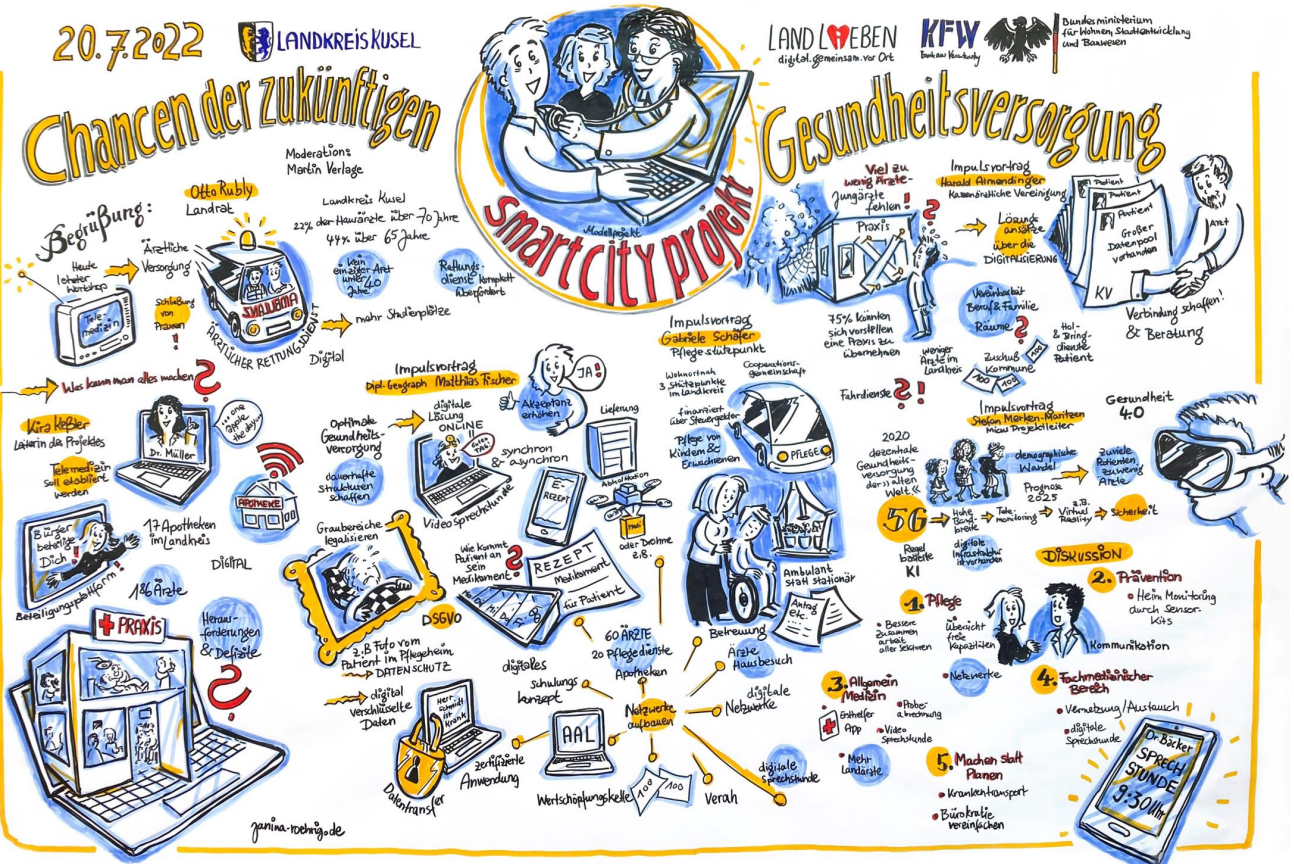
20.7.2022

LANDKREIS KUSEL

LAND L(I)EBEN digital.gemeinsam.vor Ort

KFW Bank aus Verantwortung

Bundesministerium für Wohnen, Stadtentwicklung und Bauwesen

Chancen der zukünftigen

Modellprojekt Smart City projekt

Gesundheitsversorgung

Moderation: Martin Verlage

Otto Rubly Landrat

Begrüßung:

Heute letzter Werktag

Tele-medizin

Ärztliche Versorgung

Schließung von Praxen

Landkreis Kusel 22% der Hausärzte über 70 Jahre 44% über 65 Jahre

kein einziger Arzt unter 40

Rettungsdienst komplett überfordert

ÄRZTLICHER RETTUNGSDIENST

mehr Studienplätze

Digital

Viel zu wenig Ärzte - Jungärzte fehlen!

Praxis

75% können sich vorstellen eine Praxis zu übernehmen

weniger Ärzte im Landkreis

Impulsvortrag Harald Almendinger Kassenärztliche Vereinigung

Lösungsansätze über die DIGITALISIERUNG

Patient Patient Patient

Großer Datenpool vorhanden

Arzt

KV

Verbindung schaffen! & Beratung

Vereinbarkeit Beruf & Familie

Räume?

Hol- & Bring-dienste Patient

Zuschuss Kommune

100 100 100

Was kann man alles machen?

Kira Keßler Leiterin des Projektes

Telemedizin soll etabliert werden

Dr. Müller

Is one apple the day?

APOTHEKE

Bürger beteilige Dich! Beteiligungsplattform?

17 Apotheken im Landkreis

DIGITAL

186 Ärzte

PRAXIS

Heraus-forderungen & Defizite

Impulsvortrag Dipl.-Geograph Matthias Fischer

Optimale Gesundheits-versorgung

dauerhafte Strukturen schaffen

digitale Lösung ONLINE

Guten Tag

Videosprechstunde

Akzeptanz erhöhen

JA!

synchron & asynchron

Lieferung

E-REZEPT

Abholstation

oder Drohne z.B.

Graubereiche legalisieren

Wie kommt Patient an sein Medikament?

REZEPT Medikament für Patient

DSGVO

z.B. Foto vom Patient im Pflegeheim DATENSCHUTZ

digital verschlüsselte Daten

Herr Schmidt ist krank

Datentransfer

Schulungs-konzept

digitales

zertifizierte Anwendung

AAL

Wertschöpfungskette

100 100

60 ÄRZTE

20 Pflegedienste

Apotheken

Netzwerke aufbauen

Verah

digitale Sprechstunde

digitale Netzwerke

Betreuung

Ärzte Hausbesuch

Impulsvortrag Gabriele Schäfer Pflegestützpunkt

Wohnortnah 3 Stützpunkte im Landkreis

Cooperations-gemeinschaft

finanziert über Steuergelder

Pflege von Kindern & Erwachsenen

PFLEGE

Ambulant statt stationär

Antrag etc.

Fahrdienste?!

Impulsvortrag Stefan Merten-Maritzen Micus Projektleiter

2020 dezentrale Gesundheits-versorgung der »alten Welt«

demographischer Wandel

Prognose 2025

zuviele Patienten zuwenig Ärzte

Gesundheit 4.0

5G

Hohe Band-breite

Tele-monitoring

z.B. Virtual Reality

Sicherheit

Regel basierte KI

digitale Infrastruktur ist vorhanden

DISKUSSION

1. Pflege

Bessere Zusammenarbeit aller Sektoren

Übersicht freie Kapazitäten

Netzwerke

Kommunikation

2. Prävention

Heim Monitoring durch Sensor-Kits

3. Allgemein Medizin

Ersthelfer App

Probe-abrechnung

Video Sprechstunde

Mehr Landärzte

4. Fachmedizinischer Bereich

Vernetzung/Austausch

digitale Sprechstunde

5. Machen statt Planen

Krankentransport

Bürokratie vereinfachen

Dr. Bäcker SPRECH STUNDE 9:30 Uhr

janina-roehrig.de